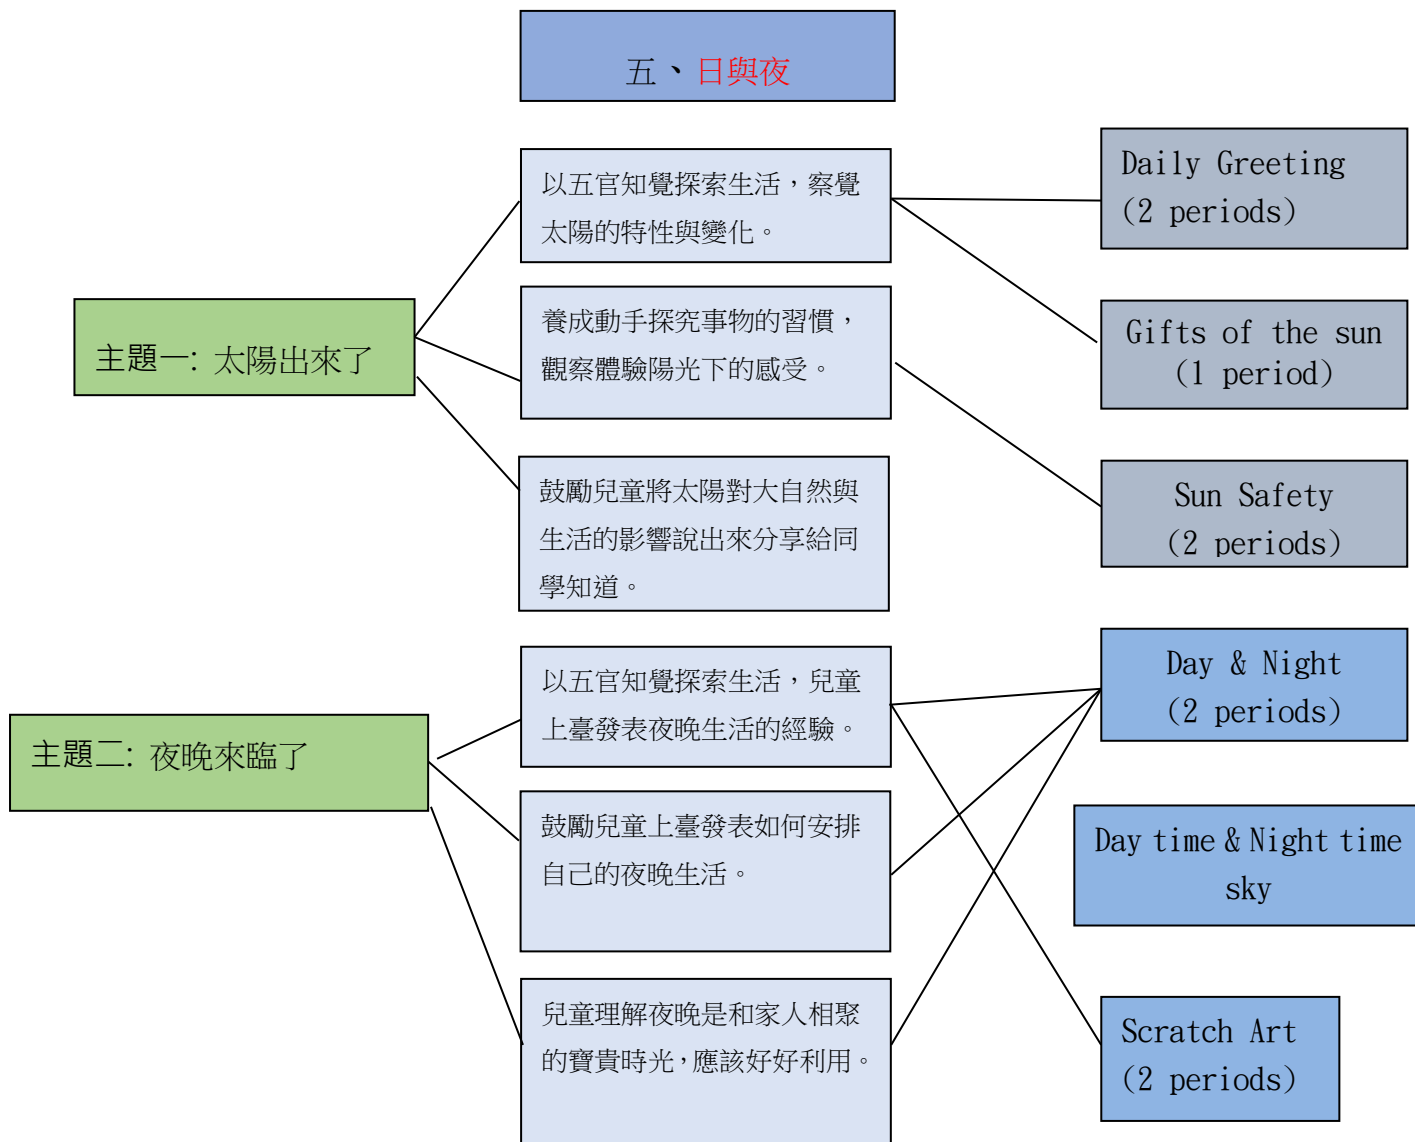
五、日與夜

主題一: 太陽出來了

以五官知覺探索生活，察覺太陽的特性與變化。

養成動手探究事物的習慣，觀察體驗陽光下的感受。

鼓勵兒童將太陽對大自然與生活的影響說出來分享給同學知道。

Daily Greeting (2 periods)

Gifts of the sun (1 period)

Sun Safety (2 periods)

主題二: 夜晚來臨了

以五官知覺探索生活，兒童上臺發表夜晚生活的經驗。

鼓勵兒童上臺發表如何安排自己的夜晚生活。

兒童理解夜晚是和家人相聚的寶貴時光，應該好好利用。

Day & Night (2 periods)

Day time & Night time sky

Scratch Art (2 periods)